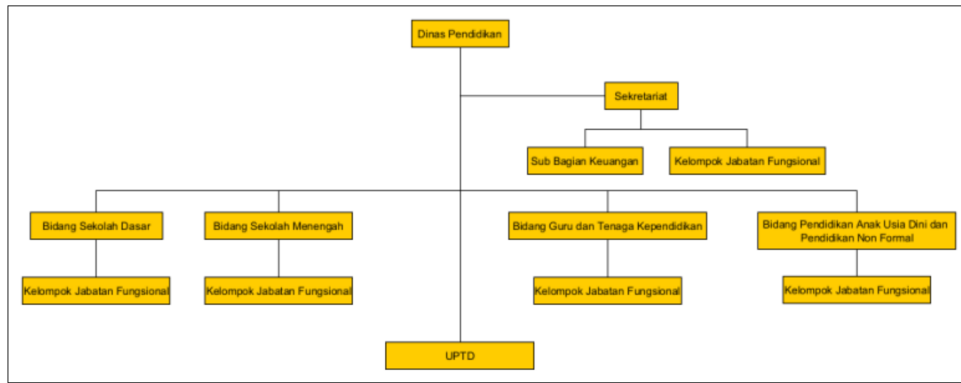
Dinas Pendidikan

Sekretariat

Sub Bagian Keuangan

Kelompok Jabatan Fungsional

Bidang Sekolah Dasar

Bidang Sekolah Menengah

Bidang Guru dan Tenaga Kependidikan

Bidang Pendidikan Anak Usia Dini dan Pendidikan Non Formal

Kelompok Jabatan Fungsional

Kelompok Jabatan Fungsional

Kelompok Jabatan Fungsional

Kelompok Jabatan Fungsional

UPTD